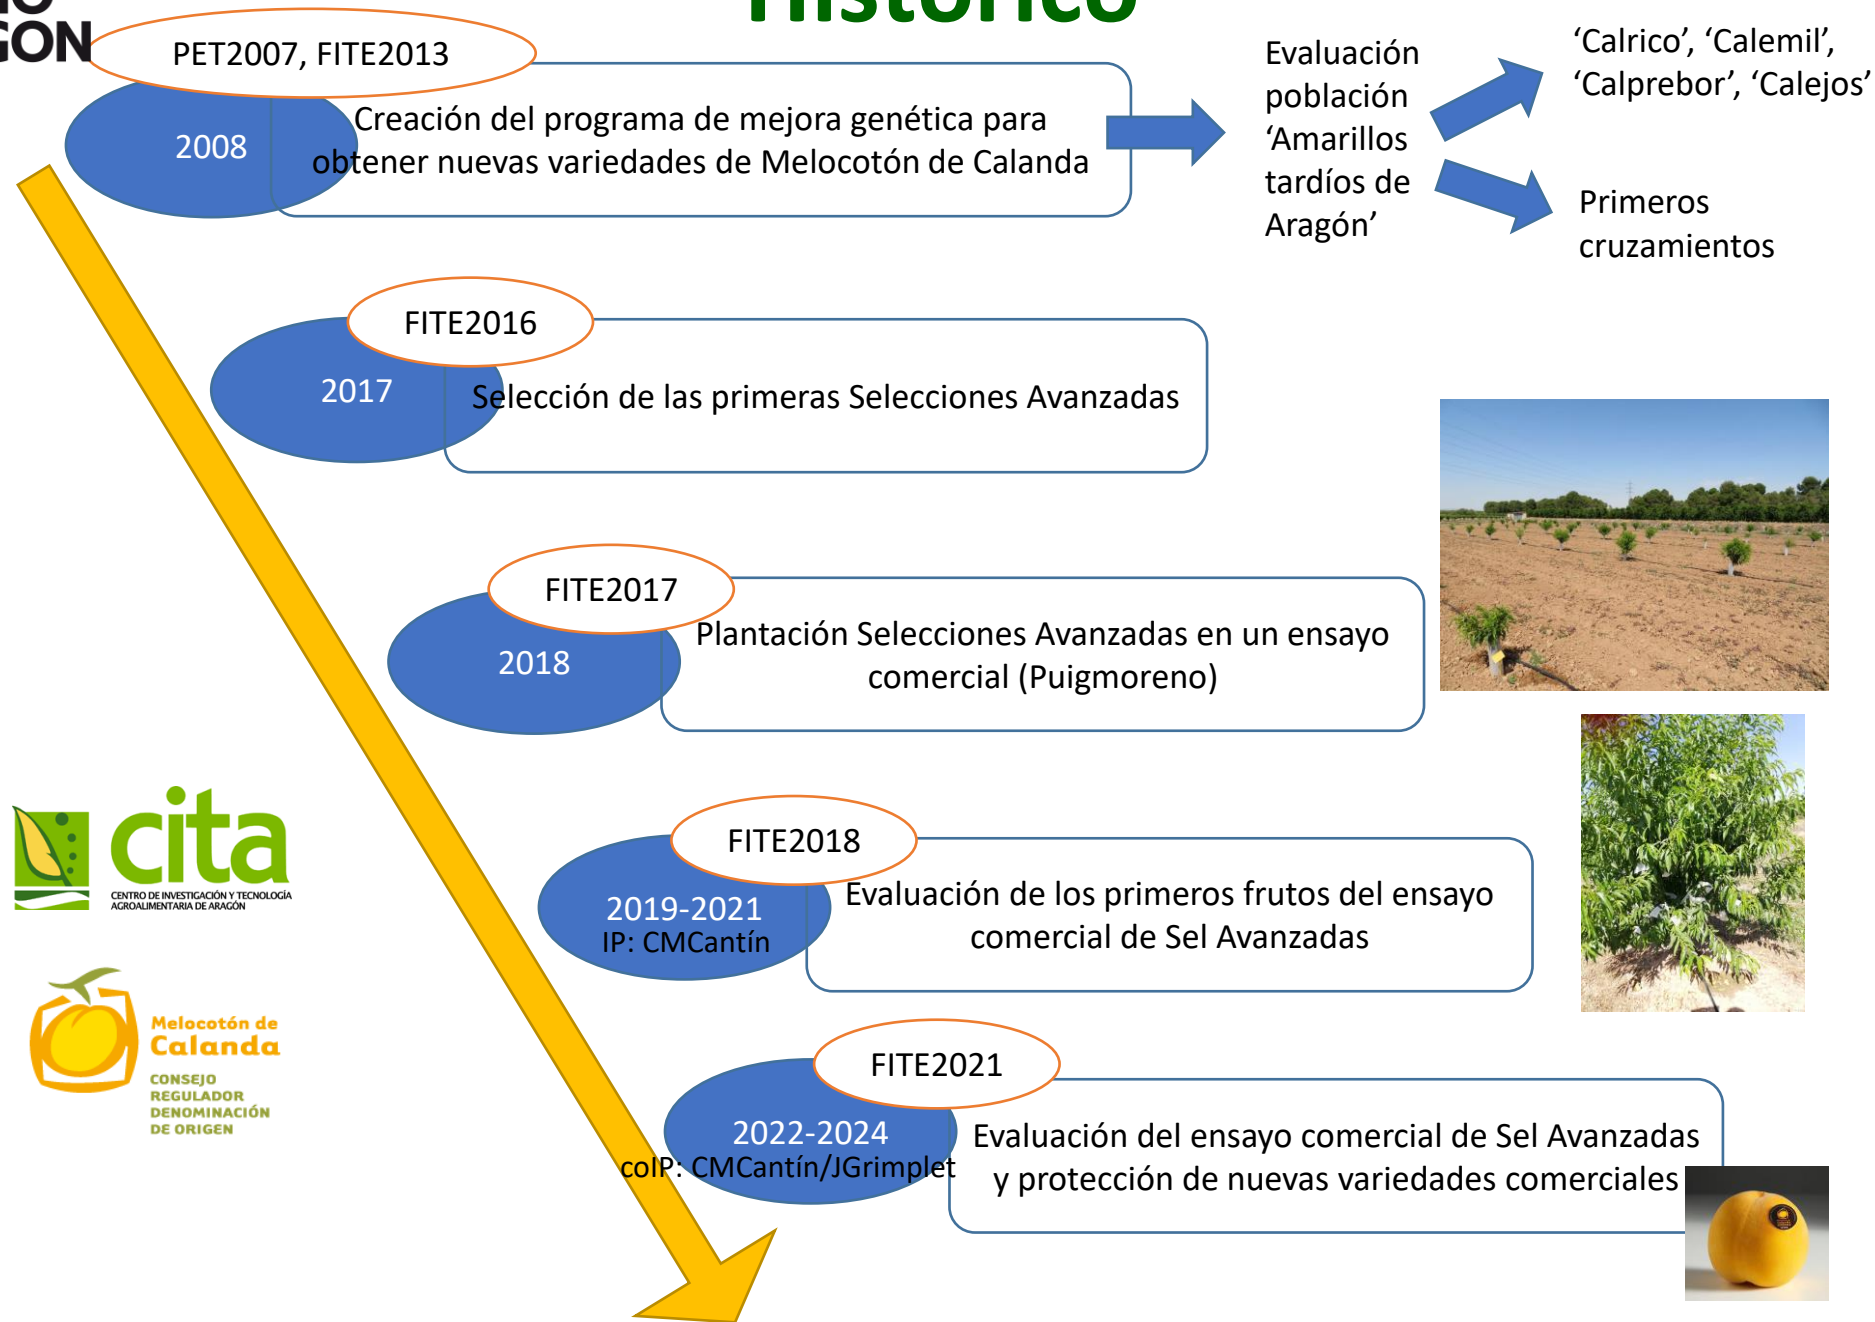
ON

Histórico

PET2007, FITE2013

2008

Creación del programa de mejora genética para obtener nuevas variedades de Melocotón de Calanda

Evaluación población ‘Amarillos tardíos de Aragón’

‘Calrico’, ‘Calemil’, ‘Calprebor’, ‘Calejos’

Primeros cruzamientos

FITE2016

2017

Selección de las primeras Selecciones Avanzadas

FITE2017

2018

Plantación Selecciones Avanzadas en un ensayo comercial (Puigmoreno)

cita
CENTRO DE INVESTIGACIÓN Y TECNOLOGÍA AGROALIMENTARIA DE ARAGÓN

FITE2018

2019-2021
IP: CMCantín

Evaluación de los primeros frutos del ensayo comercial de Sel Avanzadas

Melocotón de Calanda
CONSEJO REGULADOR DENOMINACIÓN DE ORIGEN

FITE2021

2022-2024
coIP: CMCantín/JGrimplet

Evaluación del ensayo comercial de Sel Avanzadas y protección de nuevas variedades comerciales